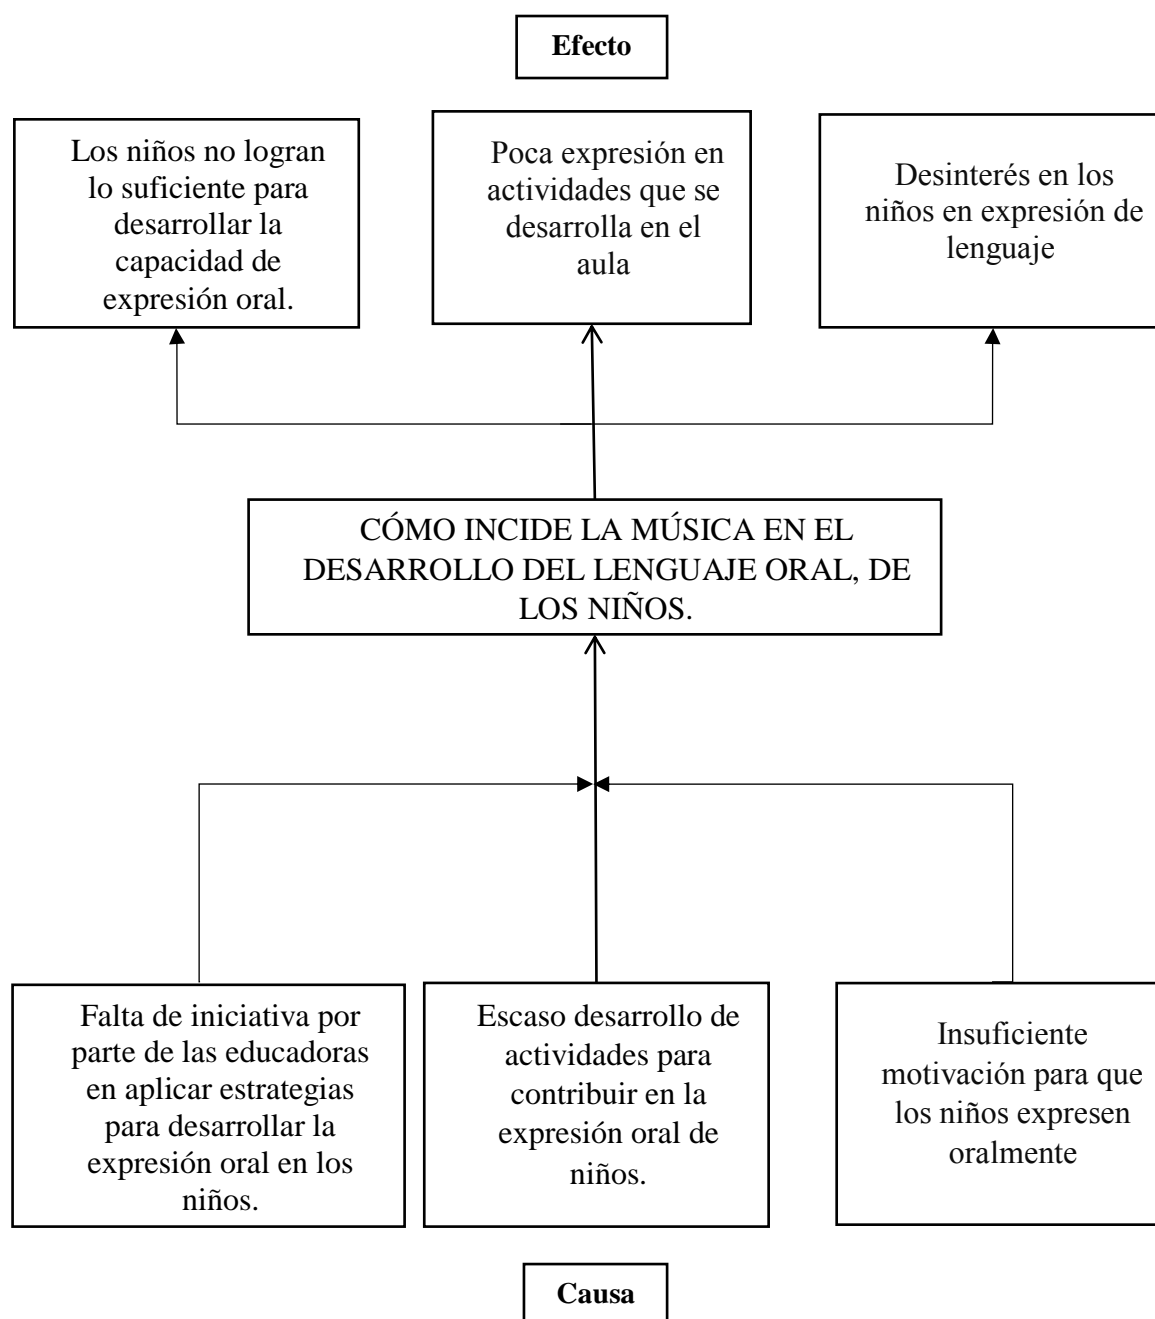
Efecto

Los niños no logran lo suficiente para desarrollar la capacidad de expresión oral.

Poca expresión en actividades que se desarrolla en el aula

Desinterés en los niños en expresión de lenguaje

CÓMO INCIDE LA MÚSICA EN EL DESARROLLO DEL LENGUAJE ORAL, DE LOS NIÑOS.

Falta de iniciativa por parte de las educadoras en aplicar estrategias para desarrollar la expresión oral en los niños.

Escaso desarrollo de actividades para contribuir en la expresión oral de niños.

Insuficiente motivación para que los niños expresen oralmente

Causa